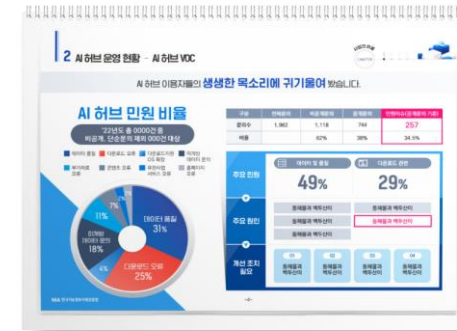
2 AI 허브 운영 현황 - AI 허브 VOC

AI 허브 이용자들의 생생한 목소리에 귀기울여 봤습니다.

AI 허브 민원 비율

'22년도 총 0000건 중 비공개, 단순문의 제외 000건 대상

| 구분 | 전체문의 | 비공개문의 | 공개문의 | 단순문의 제외 |
|---|---|---|---|---|
| 문의수 | 1,962 | 1,118 | 744 | 257 |
| 비율 | | 62% | 38% | 34.5% |

데이터 품질 31%

다운로드 오류 25%

이개방 데이터 문의 18%

6%

11%

7%

주요 민원

데이터 및 품질 49%

다운로드 관련 29%

주요 원인

개선 조치 필요

자료: 한국지능정보사회진흥원